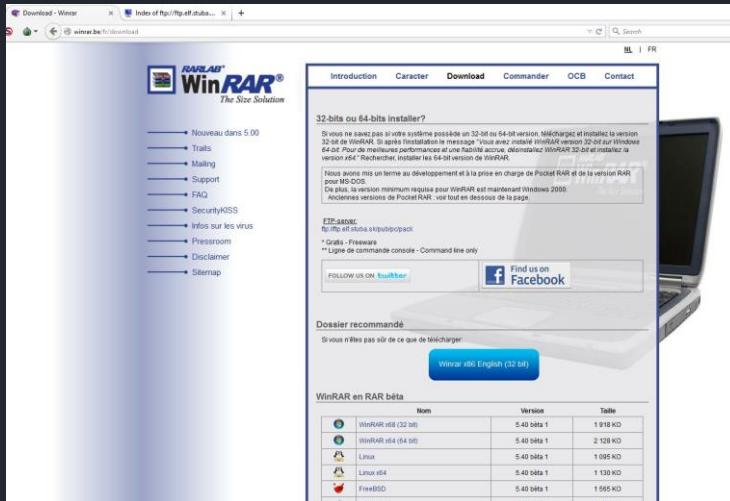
Download - Winrar
Index of ftp://ftp.elf.stuba...
winrar.be/fr/download
Search
NL | FR

RARLAB WinRAR®
The Size Solution

Introduction Caracter Download Commander OCB Contact

Nouveau dans 5.00
Trails
Mailing
Support
FAQ
SecurityKISS
Infos sur les virus
Pressroom
Disclaimer
Sitemap

32-bits ou 64-bits installer?

Si vous ne savez pas si votre système possède un 32-bit ou 64-bit version, téléchargez et installez la version 32-bit de WinRAR. Si après l'installation le message "Vous avez installé WinRAR version 32-bit sur Windows 64-bit. Pour de meilleures performances et une fiabilité accrue, désinstallez WinRAR 32-bit et installez la version x64" Recherchez, installer les 64-bit version de WinRAR.

Nous avons mis un terme au développement et à la prise en charge de Pocket RAR et de la version RAR pour MS-DOS.
De plus, la version minimum requise pour WinRAR est maintenant Windows 2000.
Anciennes versions de Pocket RAR : voir tout en dessous de la page.

FTP-server:
ftp://ftp.elf.stuba.sk/pub/pc/pack

* Gratis - Freeware
** Ligne de commande console - Command line only

FOLLOW US ON twitter
Find us on Facebook

Dossier recommandé

Si vous n'êtes pas sûr de ce que de télécharger

Winrar x86 English (32 bit)

WinRAR en RAR bêta

| | Nom | Version | Taille |
|---|---|---|---|
| | WinRAR x86 (32 bit) | 5.40 bêta 1 | 1 918 KO |
| | WinRAR x64 (64 bit) | 5.40 bêta 1 | 2 128 KO |
| | Linux | 5.40 bêta 1 | 1 095 KO |
| | Linux x64 | 5.40 bêta 1 | 1 130 KO |
| | FreeBSD | 5.40 bêta 1 | 1 565 KO |